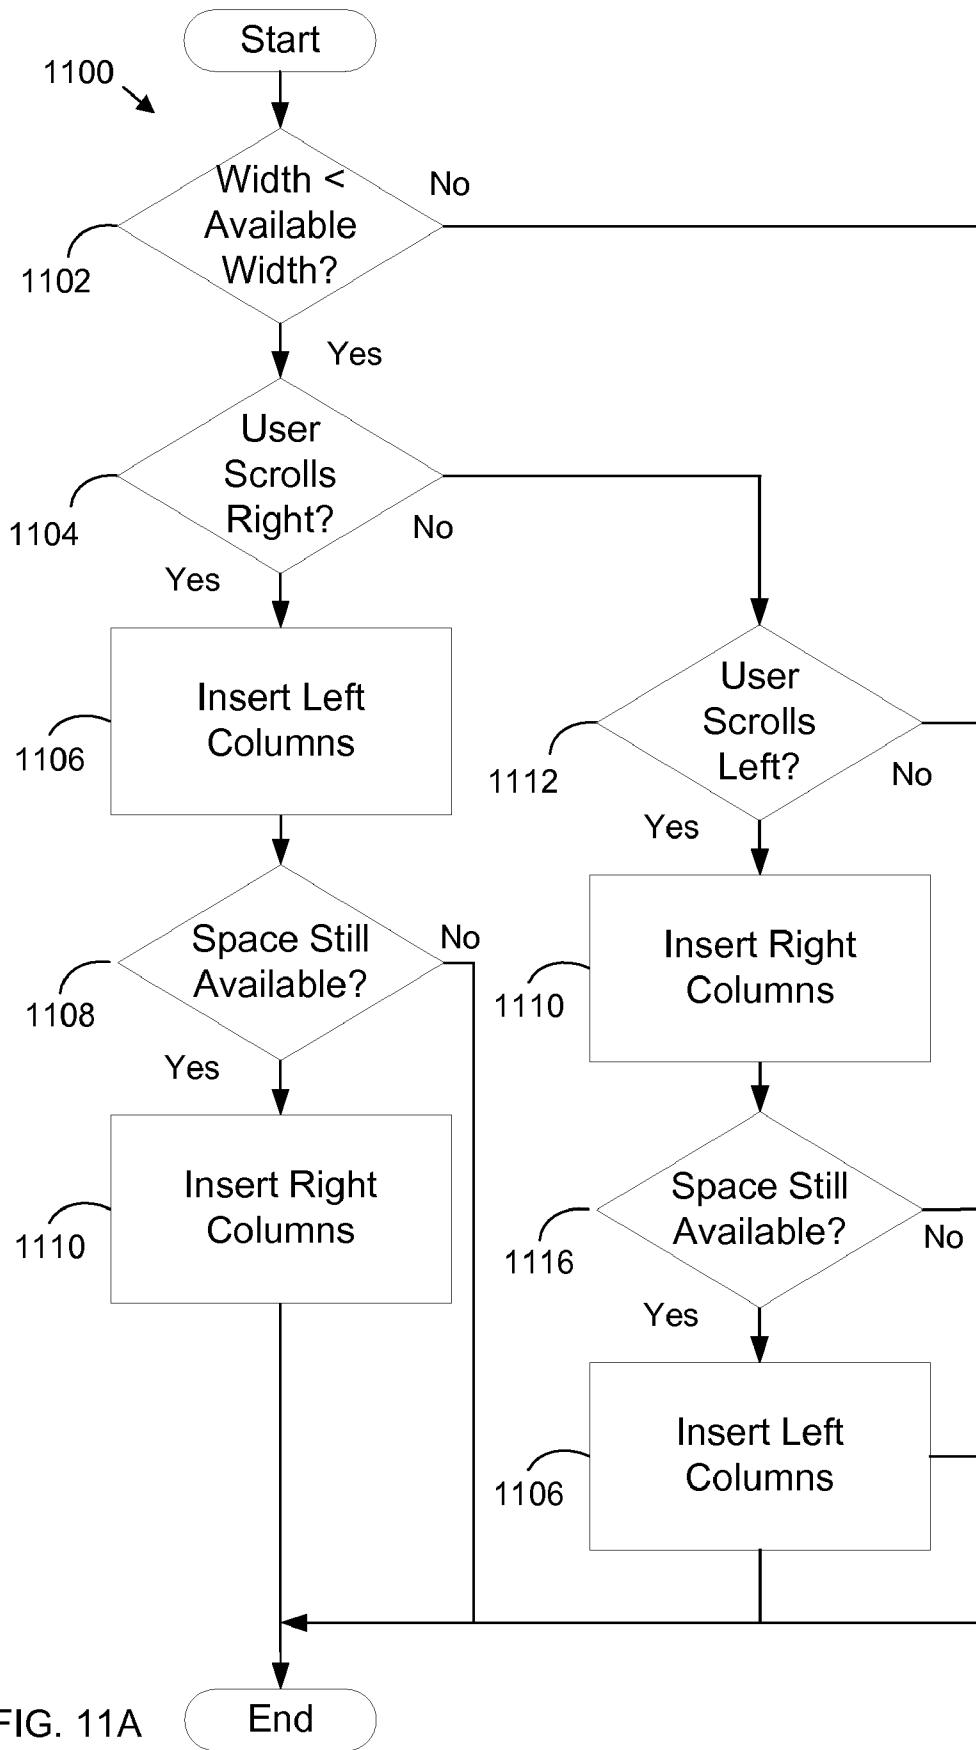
1100

Start

Width < Available Width?

No

1102

Yes

User Scrolls Right?

1104

No

Yes

Insert Left Columns

1106

User Scrolls Left?

1112

No

Yes

Space Still Available?

No

1108

Yes

Insert Right Columns

1110

Insert Right Columns

1110

Space Still Available?

1116

No

Yes

Insert Left Columns

1106

FIG. 11A

End